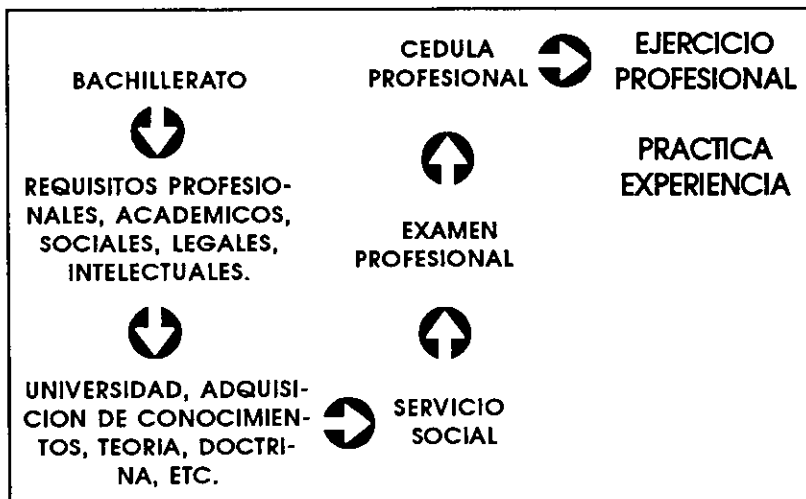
BACHILLERATO

REQUISITOS PROFESIONALES, ACADEMICOS, SOCIALES, LEGALES, INTELECTUALES.

UNIVERSIDAD, ADQUISICION DE CONOCIMIENTOS, TEORIA, DOCTRINA, ETC.

SERVICIO SOCIAL

EXAMEN PROFESIONAL

CEDULA PROFESIONAL

EJERCICIO PROFESIONAL

PRACTICA EXPERIENCIA